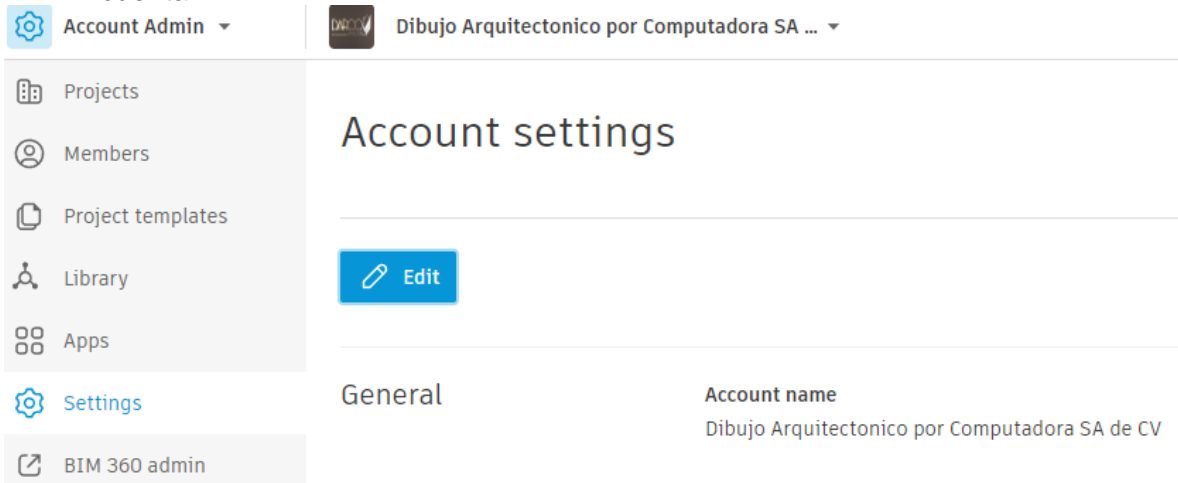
Account Admin

DARCO

Dibujo Arquitectonico por Computadora SA ...

Projects

Members

Project templates

Library

Apps

Settings

BIM 360 admin

Account settings

Edit

General

Account name

Dibujo Arquitectonico por Computadora SA de CV